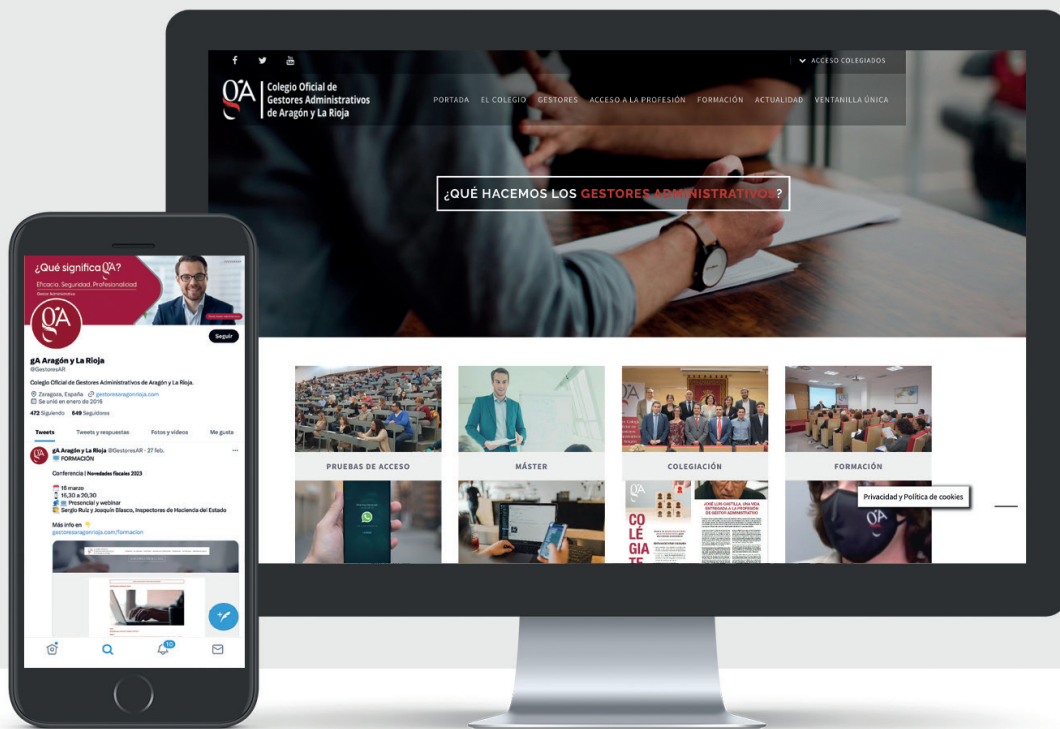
ACCESO COLEGIADOS

gA Colegio Oficial de Gestores Administrativos de Aragón y La Rioja

PORTADA EL COLEGIO GESTORES ACCESO A LA PROFESIÓN FORMACIÓN ACTUALIDAD VENTANILLA ÚNICA

¿QUÉ HACEMOS LOS GESTORES ADMINISTRATIVOS?

PRUEBAS DE ACCESO

MÁSTER

COLEGIACIÓN

FORMACIÓN

COLÉGIATE

JOSÉ LUIS CASTILLA: UNA VIDA ENTREGADA A LA PROFESIÓN DE GESTOR ADMINISTRATIVO

Privacidad y Política de cookies

¿Qué significa gA?
Eficacia, Seguridad, Profesionalidad
Gestor Administrativo

Seguir

gA Aragón y La Rioja
@GestoresAR

Colegio Oficial de Gestores Administrativos de Aragón y La Rioja.

Zaragoza, España gestoresaragonrioja.com
Se unió en enero de 2016

472 Siguiendo 649 Seguidores

Tweets Tweets y respuestas Fotos y videos Me gusta

gA Aragón y La Rioja @GestoresAR · 27 feb.
FORMACIÓN

Conferencia | Novedades fiscales 2023

16 marzo
16,30 a 20,30
Presencial y webinar
Sergio Ruiz y Joaquín Blasco, Inspectores de Hacienda del Estado

Más info en
gestoresaragonrioja.com/formacion

10